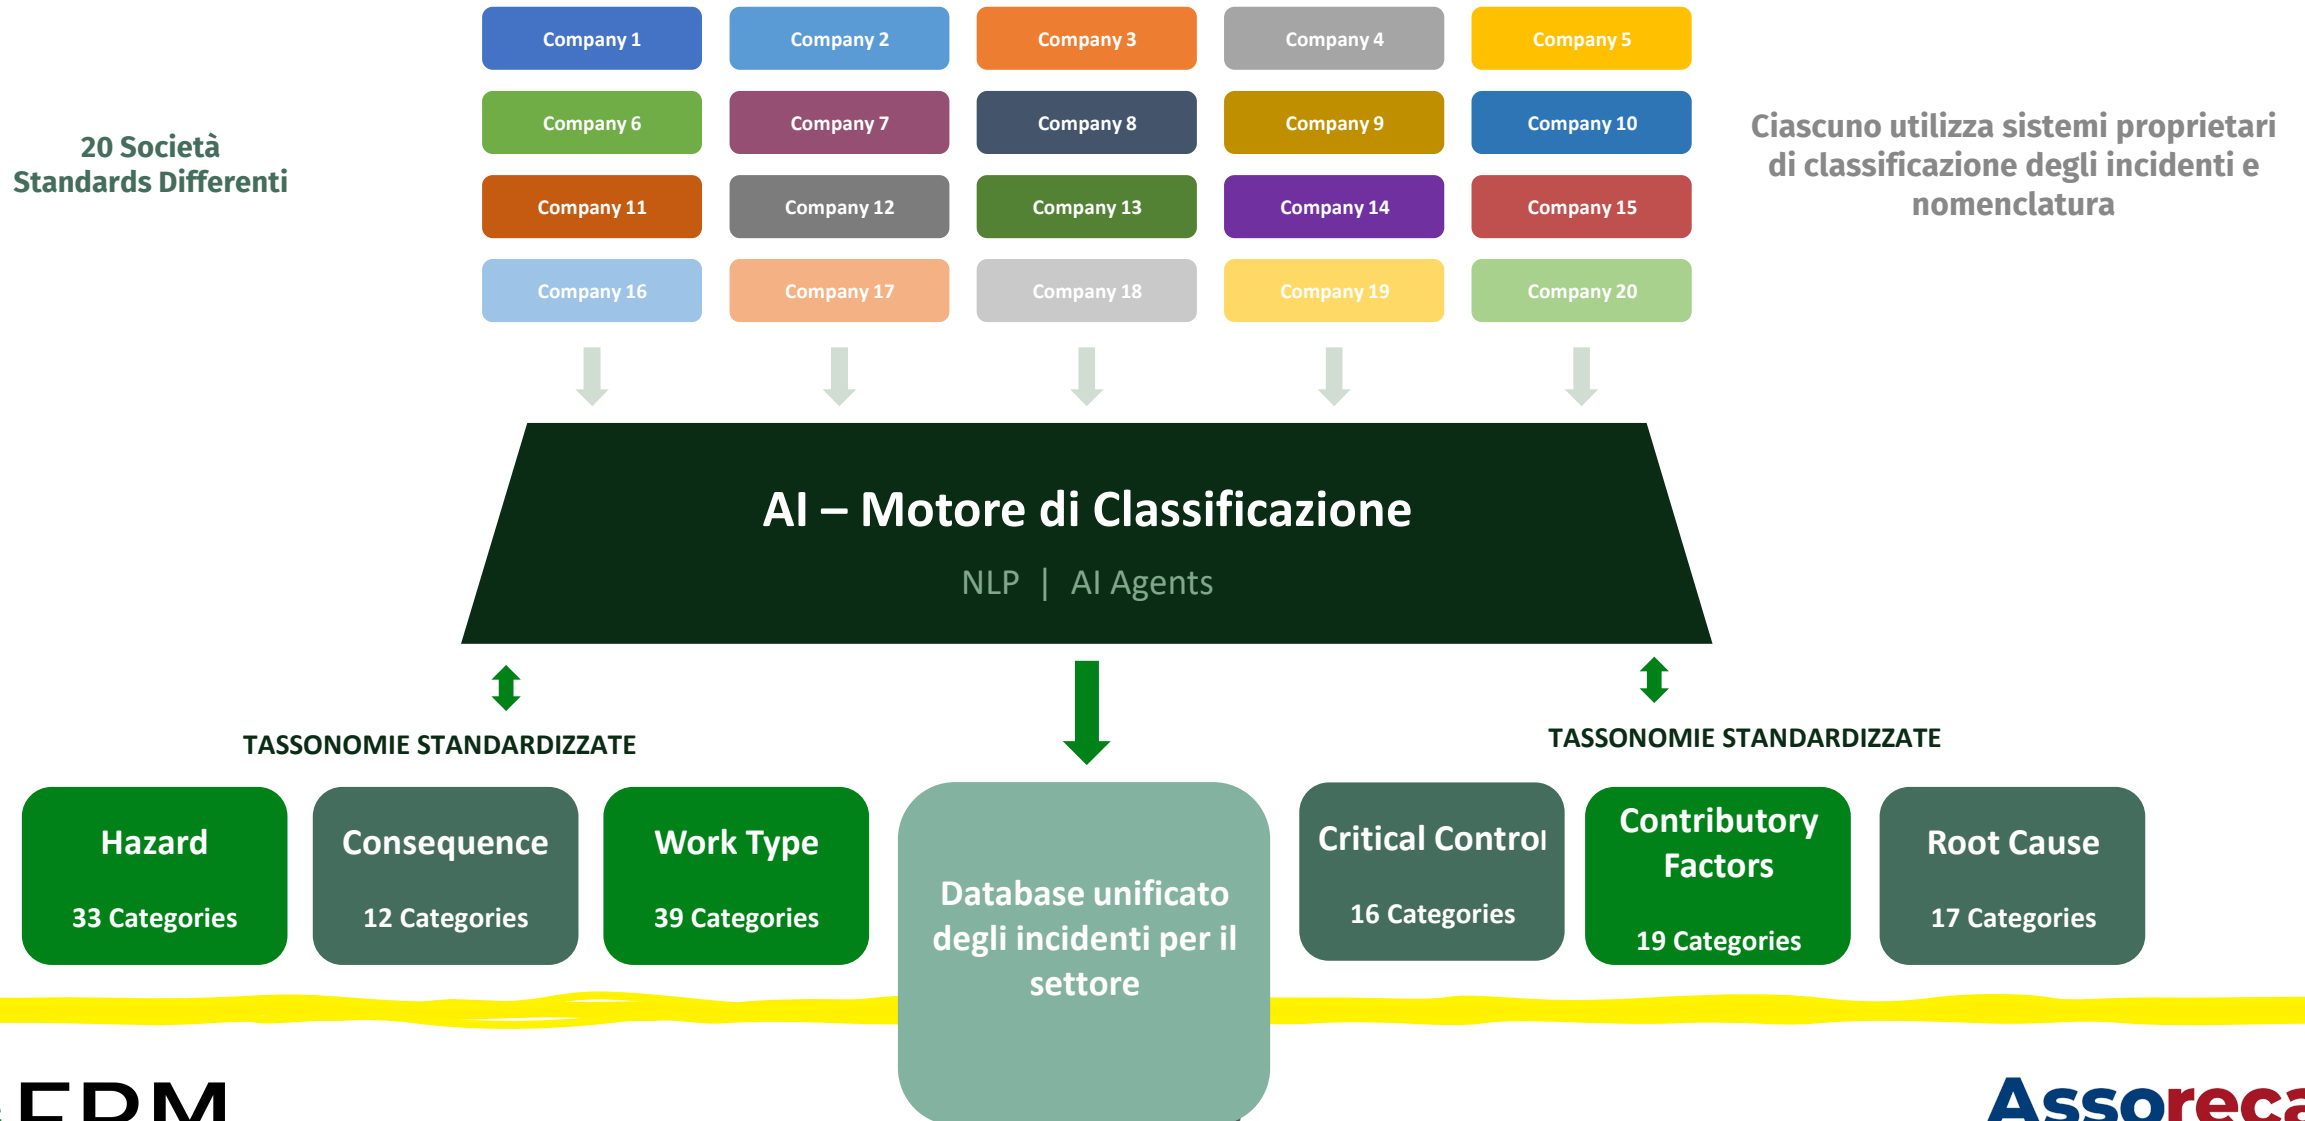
20 Società Standards Differenti

| Company 1 | Company 2 | Company 3 | Company 4 | Company 5 |
|---|---|---|---|---|
| Company 6 | Company 7 | Company 8 | Company 9 | Company 10 |
| Company 11 | Company 12 | Company 13 | Company 14 | Company 15 |
| Company 16 | Company 17 | Company 18 | Company 19 | Company 20 |

Ciascuno utilizza sistemi proprietari di classificazione degli incidenti e nomenclatura

AI – Motore di Classificazione

NLP | AI Agents

TASSONOMIE STANDARDIZZATE

Hazard
33 Categories

Consequence
12 Categories

Work Type
39 Categories

Database unificato degli incidenti per il settore

TASSONOMIE STANDARDIZZATE

Critical Control
16 Categories

Contributory Factors
19 Categories

Root Cause
17 Categories

ERM

Assoreca